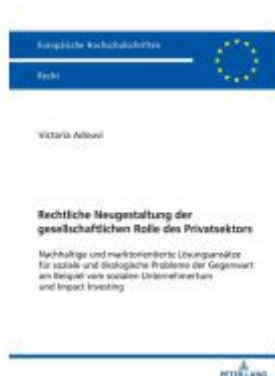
Europäische Hochschulschriften

Recht

Victoria Adouvi

Rechtliche Neugestaltung der gesellschaftlichen Rolle des Privatsektors

Nachhaltige und marktorientierte Lösungsansätze für soziale und ökologische Probleme der Gegenwart am Beispiel vom sozialen Unternehmertum und Impact Investing

PETER LANG